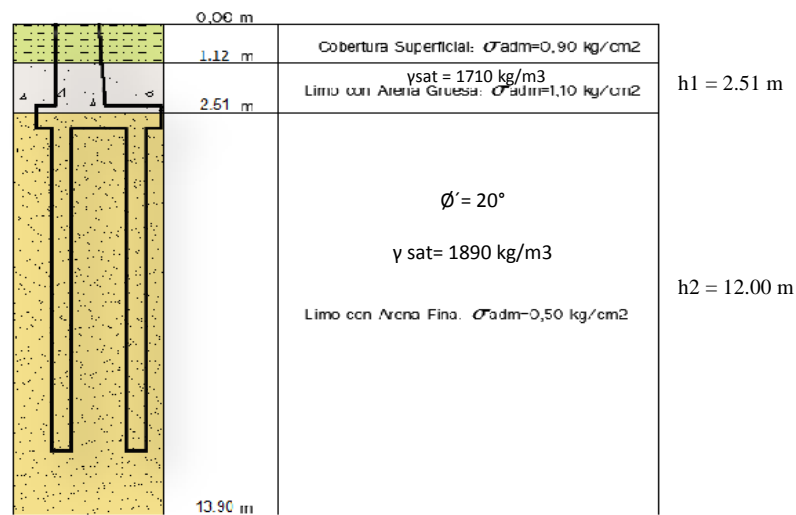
0.00 m

1.12 m

2.51 m

Cobertura Superficial: $\sigma$adm=0.90 kg/cm2

γsat = 1710 kg/m3

Limo con Arena Gruesa: $\sigma$adm=1.10 kg/cm2

h1 = 2.51 m

Ø´= 20°

γ sat= 1890 kg/m3

h2 = 12.00 m

Limo con Arena Fina. $\sigma$adm=0.50 kg/cm2

13.90 m